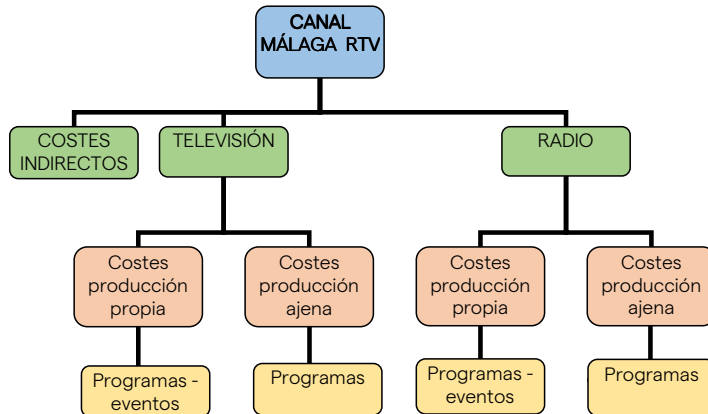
CANAL MÁLAGA RTV

COSTES INDIRECTOS

TELEVISIÓN

RADIO

Costes producción propia

Costes producción ajena

Costes producción propia

Costes producción ajena

Programas - eventos

Programas

Programas - eventos

Programas